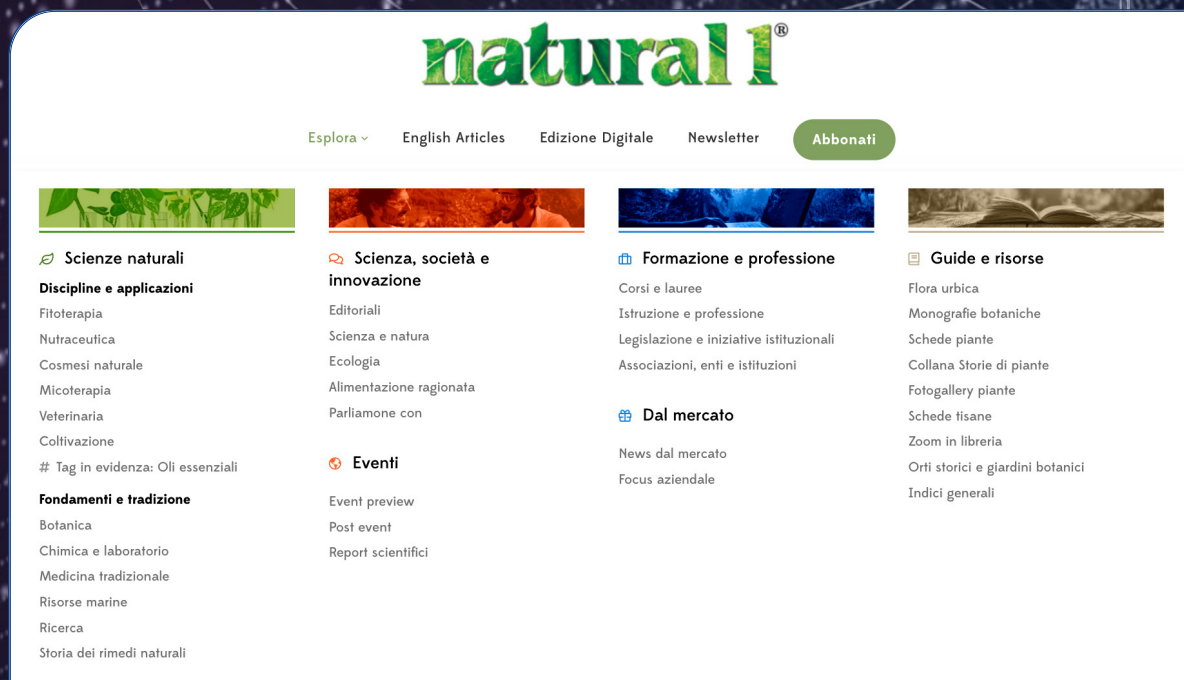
natural 1®

Esplora ⌄ English Articles Edizione Digitale Newsletter Abbonati

Scienze naturali

Discipline e applicazioni
Fitoterapia
Nutraceutica
Cosmesi naturale
Micoterapia
Veterinaria
Coltivazione
# Tag in evidenza: Oli essenziali

Fondamenti e tradizione
Botanica
Chimica e laboratorio
Medicina tradizionale
Risorse marine
Ricerca
Storia dei rimedi naturali

Scienza, società e innovazione
Editoriali
Scienza e natura
Ecologia
Alimentazione ragionata
Parliamone con

Eventi
Event preview
Post event
Report scientifici

Formazione e professione
Corsi e lauree
Istruzione e professione
Legislazione e iniziative istituzionali
Associazioni, enti e istituzioni

Dal mercato
News dal mercato
Focus aziendale

Guide e risorse
Flora urbica
Monografie botaniche
Schede piante
Collana Storie di piante
Fotogallery piante
Schede tisane
Zoom in libreria
Orti storici e giardini botanici
Indici generali